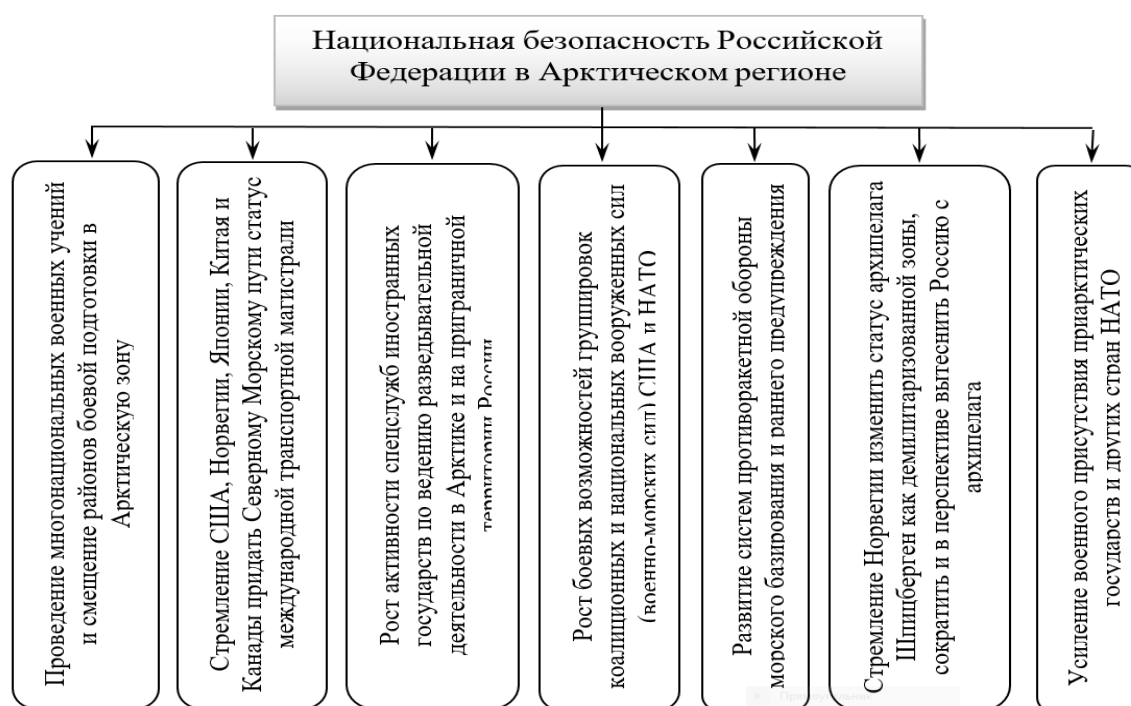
Национальная безопасность Российской Федерации в Арктическом регионе

Проведение многонациональных военных учений и смещение районов боевой подготовки в Арктическую зону

Стремление США, Норвегии, Японии, Китая и Канады придать Северному Морскому пути статус международной транспортной магистрали

Рост активности спецслужб иностранных государств по ведению разведывательной деятельности в Арктике и на приграничной территории России

Рост боевых возможностей группировок коалиционных и национальных вооруженных сил (военно-морских сил) США и НАТО

Развитие систем противоракетной обороны морского базирования и раннего предупреждения

Стремление Норвегии изменить статус архипелага Шпицберген как демилитаризованной зоны, сократить и в перспективе вытеснить Россию с архипелага

Усиление военного присутствия приарктических государств и других стран НАТО